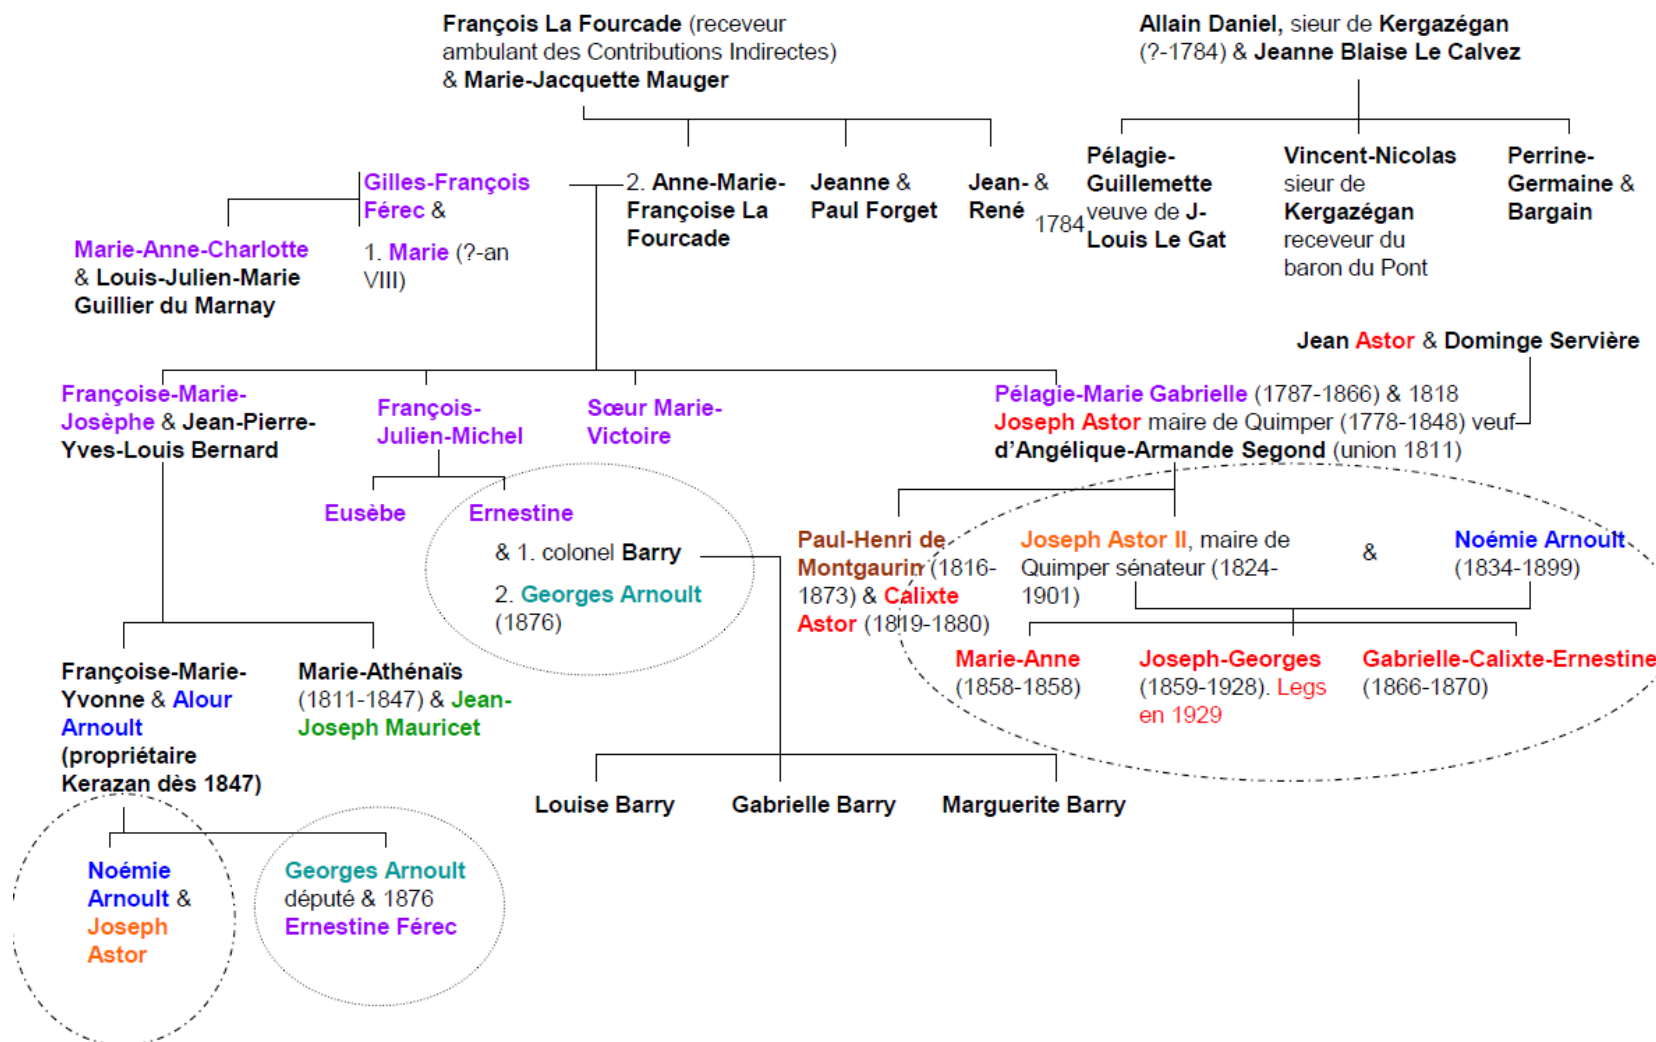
François La Fourcade (receveur ambulant des Contributions Indirectes) & Marie-Jacquette Mauger

Allain Daniel, sieur de Kergazégan (?-1784) & Jeanne Blaise Le Calvez

Gilles-François Férec &

1. Marie (?-an VIII)

Marie-Anne-Charlotte & Louis-Julien-Marie Guillier du Marnay

2. Anne-Marie-Françoise La Fourcade

Jeanne & Paul Forget

Jean-René &

1784

Pélagie-Guillemette veuve de J-Louis Le Gat

Vincent-Nicolas sieur de Kergazégan receveur du baron du Pont

Perrine-Germaine & Bargain

Jean Astor & Dominge Servière

Françoise-Marie-Josèphe & Jean-Pierre-Yves-Louis Bernard

François-Julien-Michel

Sœur Marie-Victoire

Pélagie-Marie Gabrielle (1787-1866) & 1818 Joseph Astor maire de Quimper (1778-1848) veuf d'Angélique-Armande Segond (union 1811)

Eusèbe

Ernestine

& 1. colonel Barry

2. Georges Arnoult (1876)

Paul-Henri de Montgaurin (1816-1873) & Calixte Astor (1819-1880)

Joseph Astor II, maire de Quimper sénateur (1824-1901)

&

Noémie Arnoult (1834-1899)

Marie-Anne (1858-1858)

Joseph-Georges (1859-1928). Legs en 1929

Gabrielle-Calixte-Ernestine (1866-1870)

Françoise-Marie-Yvonne & Alour Arnoult (propriétaire Kerazan dès 1847)

Marie-Athénaïs (1811-1847) & Jean-Joseph Mauricet

Louise Barry

Gabrielle Barry

Marguerite Barry

Noémie Arnoult & Joseph Astor

Georges Arnoult député & 1876 Ernestine Férec